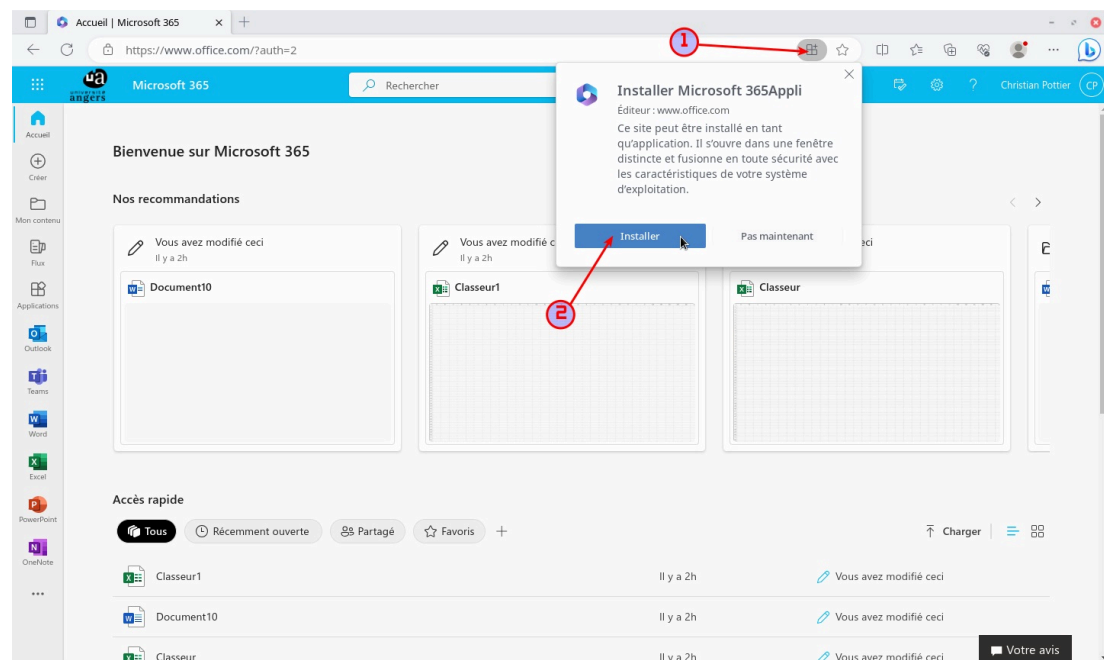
Accueil | Microsoft 365

https://www.office.com/?auth=2

1

ua université angers

Microsoft 365

Rechercher

Christian Pottier CP

Accueil

Créer

Mon contenu

Flux

Applications

Outlook

Teams

Word

Excel

PowerPoint

OneNote

Bienvenue sur Microsoft 365

Nos recommandations

Vous avez modifié ceci
Il y a 2h

Document10

Vous avez modifié c
Il y a 2h

Classeur1

ci

Classeur

Installer Microsoft 365Appli

Éditeur : www.office.com

Ce site peut être installé en tant qu'application. Il s'ouvre dans une fenêtre distincte et fusionne en toute sécurité avec les caractéristiques de votre système d'exploitation.

Installer

Pas maintenant

2

Accès rapide

Tous

Récemment ouverte

Partagé

Favoris

Charger

| | | |
|---|---|---|
| Classeur1 | Il y a 2h | Vous avez modifié ceci |
| Document10 | Il y a 2h | Vous avez modifié ceci |
| Classeur | Il y a 2h | Vous avez modifié ceci |

Votre avis